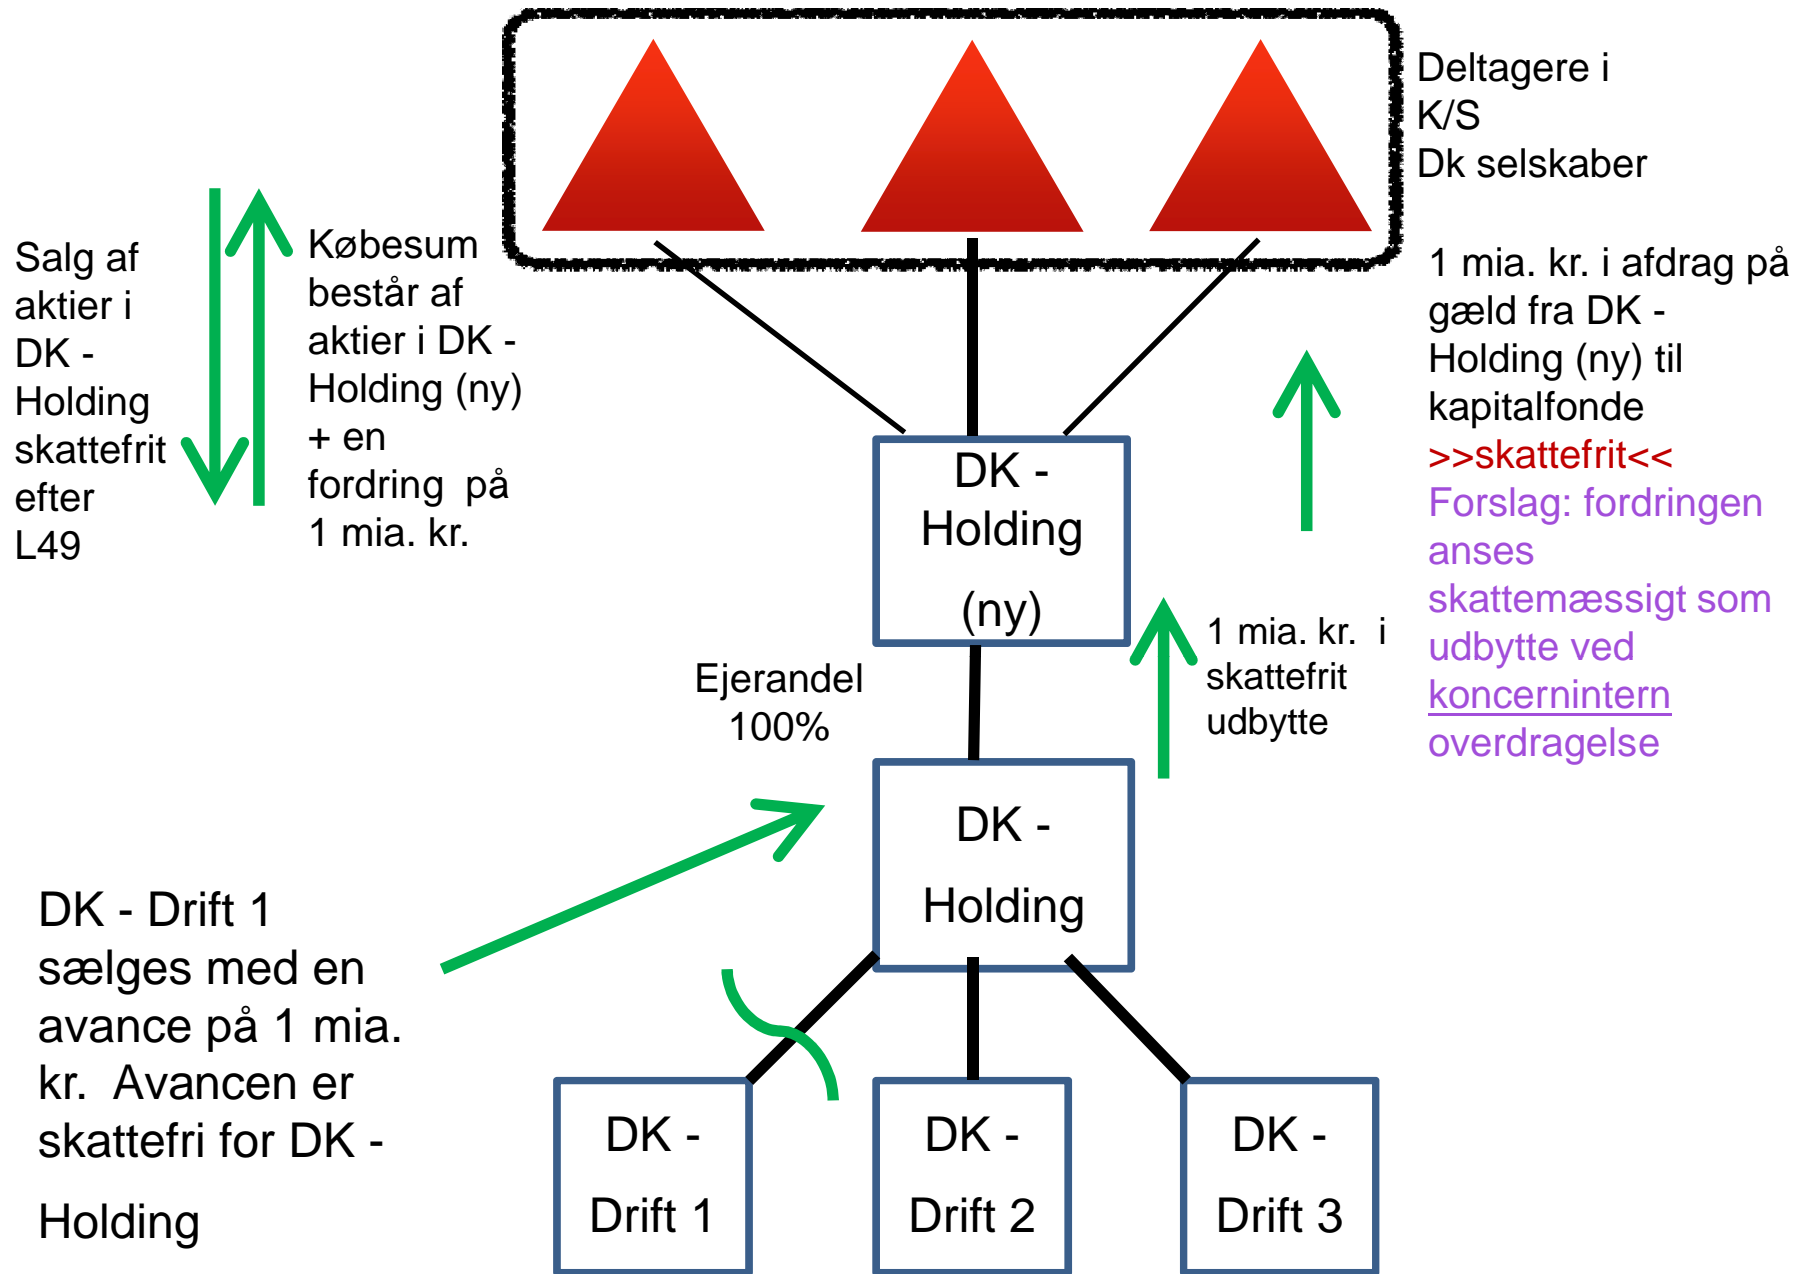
Deltagere i K/S Dk selskaber

Salg af aktier i DK - Holding skattefrit efter L49

Købesum består af aktier i DK - Holding (ny) + en fordring på 1 mia. kr.

1 mia. kr. i afdrag på gæld fra DK - Holding (ny) til kapitalfonde >>skattefrit<<

Forslag: fordringen anses skattemæssigt som udbytte ved koncernintern overdragelse

DK - Holding (ny)

Ejerandel 100%

1 mia. kr. i skattefrit udbytte

DK - Holding

DK - Drift 1 sælges med en avance på 1 mia. kr. Avancen er skattefri for DK - Holding

DK - Drift 1

DK - Drift 2

DK - Drift 3